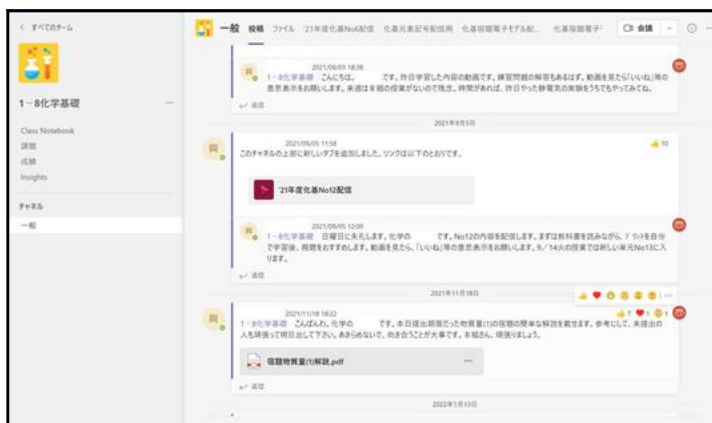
< すべてのチーム

1-8化学基礎 ...

Class Notebook
課題
成績
Insights

チャネル
一般

一般 投稿 ファイル '21年度化基No6配信 化基元素記号配信用 化基投稿電子モデル配... 化基投稿電子 会議

2021/09/03 18:38
1-8化学基礎 こんにちは。 です。昨日学習した内容の動画です。練習問題の解答もあるはず。動画を見たら「いいね」等の意思表示をお願いします。来週は8組の授業がないので残念。時間があれば、昨日やった静電気の実験をうちでもやってみてね。
返信

2021年9月5日

2021/09/05 11:58
このチャネルの上部に新しいタブを追加しました。リンクは以下のとおりです。
10

'21年度化基No12配信

2021/09/05 12:00
1-8化学基礎 日曜日に失礼します。化学の です。No12の内容を配信します。まずは教科書を読みながら、プリントを自分で学習後、視聴をおすすめします。動画を見たら、「いいね」等の意思表示をお願いします。9／14火の授業では新しい単元No13に入ります。
返信

2021年11月18日

2021/11/18 18:22
1-8化学基礎 こんばんわ。化学の です。本日提出期限だった物質量(1)の宿題の簡単な解説を載せます。参考にして、未提出の人も頑張って明日出して下さい。あきらめないで、向き合うことが大事です。8組さん、頑張りましょう。
1 1 1

宿題物質量(1)解説.pdf

返信

2022年1月13日